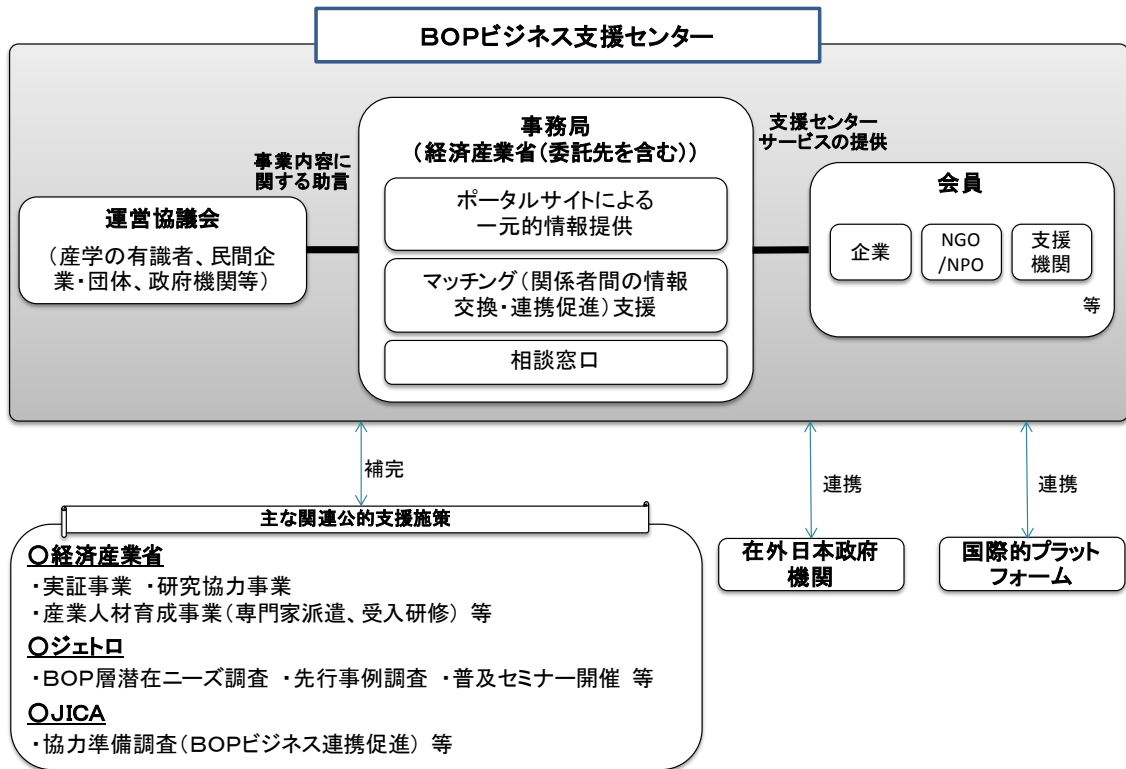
BOPビジネス支援センター

事業内容に関する助言

運営協議会

（産学の有識者、民間企業・団体、政府機関等）

事務局
（経済産業省（委託先を含む））

ポータルサイトによる一元的情報提供

マッチング（関係者間の情報交換・連携促進）支援

相談窓口

支援センターサービスの提供

会員

企業

NGO /NPO

支援機関

等

補完

連携

連携

主な関連公的支援施策

○経済産業省

・実証事業 ・研究協力事業

・産業人材育成事業（専門家派遣、受入研修） 等

○ジェトロ

・BOP層潜在ニーズ調査 ・先行事例調査 ・普及セミナー開催 等

○JICA

・協力準備調査（BOPビジネス連携促進） 等

在外日本政府機関

国際的プラットフォーム